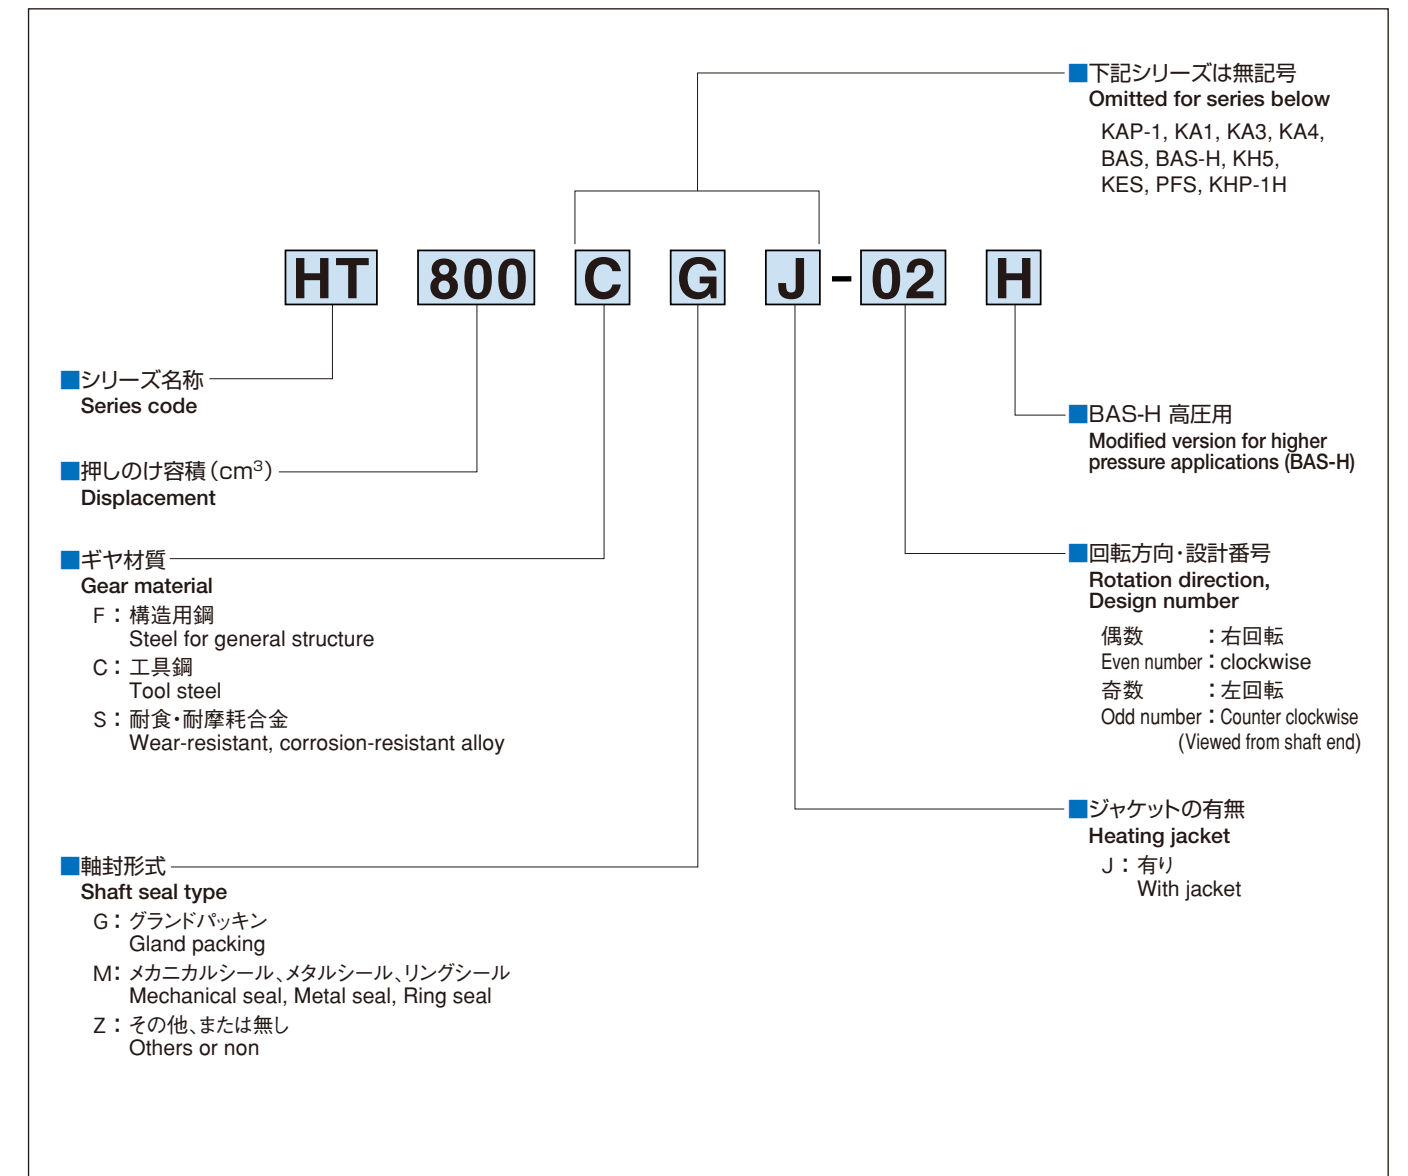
■下記シリーズは無記号
Omitted for series below
KAP-1, KA1, KA3, KA4, BAS, BAS-H, KH5, KES, PFS, KHP-1H

HT 800 C G J - 02 H

■シリーズ名称
Series code

■押しのけ容積（$cm^3$）
Displacement

■ギヤ材質
Gear material
F：構造用鋼
Steel for general structure
C：工具鋼
Tool steel
S：耐食・耐摩耗合金
Wear-resistant, corrosion-resistant alloy

■軸封形式
Shaft seal type
G：グランドパッキン
Gland packing
M：メカニカルシール、メタルシール、リングシール
Mechanical seal, Metal seal, Ring seal
Z：その他、または無し
Others or non

■BAS-H 高圧用
Modified version for higher pressure applications (BAS-H)

■回転方向・設計番号
Rotation direction, Design number
偶数：右回転
Even number：clockwise
奇数：左回転
Odd number：Counter clockwise
(Viewed from shaft end)

■ジャケットの有無
Heating jacket
J：有り
With jacket